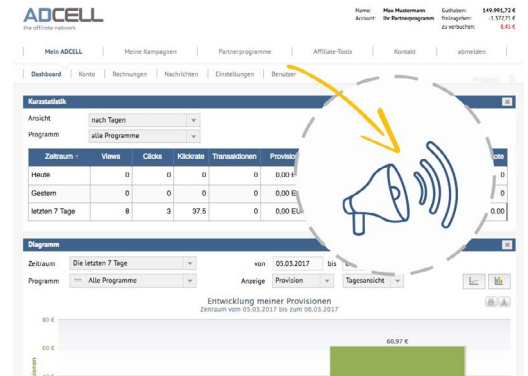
ADCELL
the affiliate network

Name: Max Mustermann
Account: Ihr Partnerprogramm

Guthaben: 149.991,72 €
Freigegeben: -1.577,71 €
zu verbuchen: 8,45 €

Mein ADCELL | Meine Kampagnen | Partnerprogramme | Affiliate-Tools | Kontakt | abmelden

Dashboard | Konto | Rechnungen | Nachrichten | Einstellungen | Benutzer

Kurzstatistik

Ansicht: nach Tagen
Programm: alle Programme

| Zeitraum | Views | Clicks | Klickrate | Transaktionen | Provision | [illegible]pte |
|---|---|---|---|---|---|---|
| Heute | 0 | 0 | 0 | 0 | 0,00 E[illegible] | 0 |
| Gestern | 0 | 0 | 0 | 0 | 0,00 E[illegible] | 0 |
| letzten 7 Tage | 8 | 3 | 37.5 | 0 | 0,00 EU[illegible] | 0.00 |

Diagramm

Zeitraum: Die letzten 7 Tage | von 05.03.2017 | bis
Programm: Alle Programme | Anzeige: Provision | Tagesansicht

Entwicklung meiner Provisionen
Zeitraum vom 05.03.2017 bis zum 08.03.2017

80 €
60 €
60,97 €
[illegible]onen